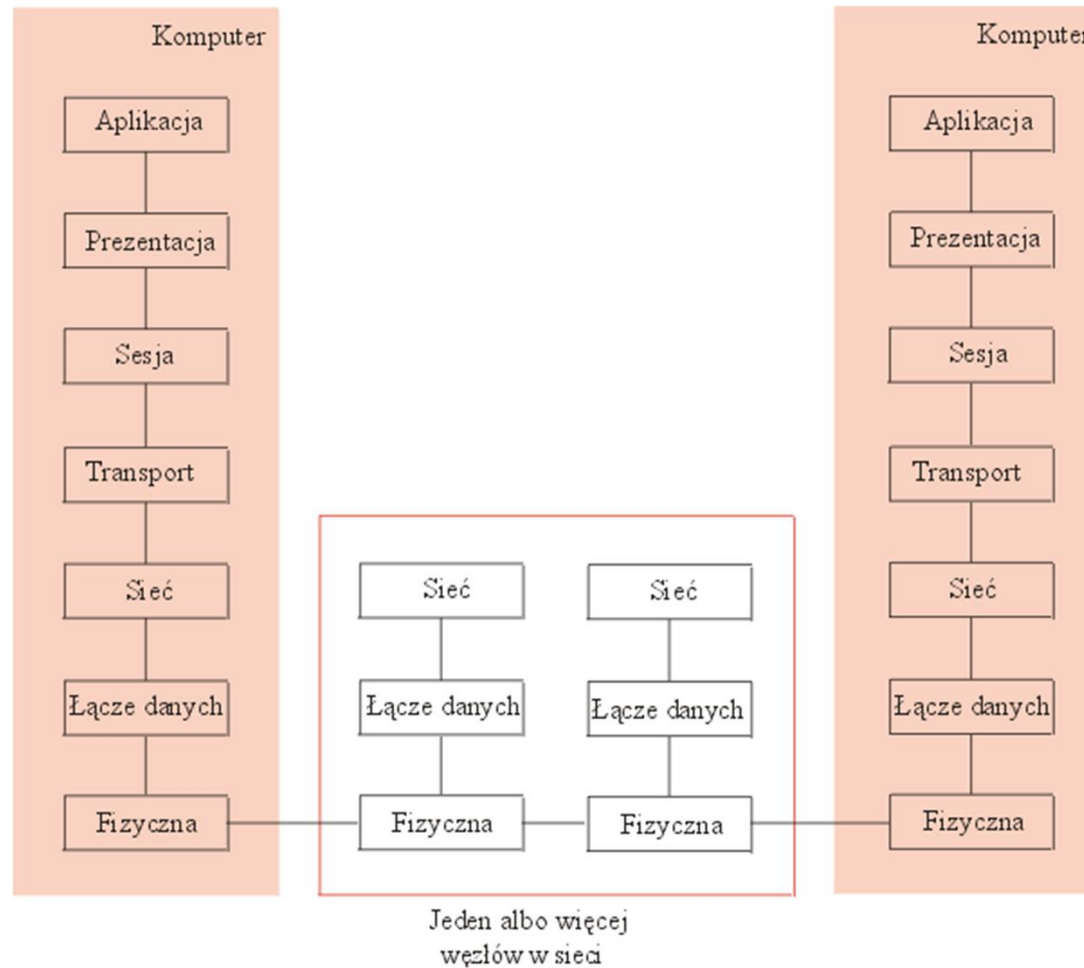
Komputer

Aplikacja

Prezentacja

Sesja

Transport

Sieć

Łącze danych

Fizyczna

Sieć

Łącze danych

Fizyczna

Sieć

Łącze danych

Fizyczna

Komputer

Aplikacja

Prezentacja

Sesja

Transport

Sieć

Łącze danych

Fizyczna

Jeden albo więcej węzłów w sieci